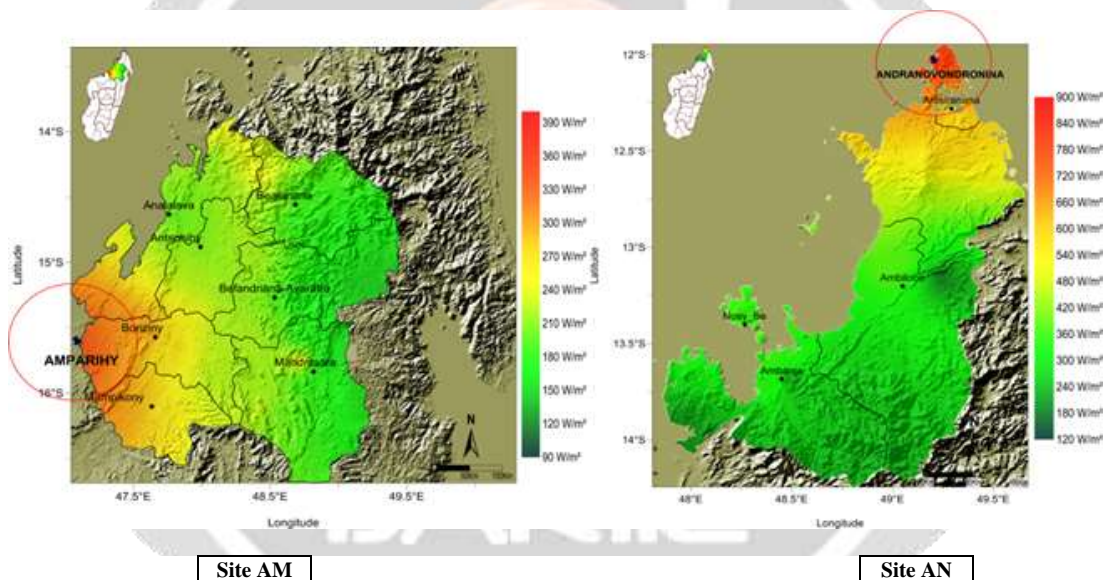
14°S
15°S
16°S
Latitude
Analalava
Antsohihy
Bealanana
Befandriana-Avaratra
Boriziny
Mampikony
Mandritsara
AMPARIHY
N
47.5°E
48.5°E
49.5°E
Longitude
390 W/m²
360 W/m²
330 W/m²
300 W/m²
270 W/m²
240 W/m²
210 W/m²
180 W/m²
150 W/m²
120 W/m²
90 W/m²

12°S
12.5°S
13°S
13.5°S
14°S
Latitude
ANDRANOVONDRONINA
Antsiranana
Ambilobe
Nosy_Be
Ambanja
48°E
48.5°E
49°E
49.5°E
Longitude
900 W/m²
840 W/m²
780 W/m²
720 W/m²
660 W/m²
600 W/m²
540 W/m²
480 W/m²
420 W/m²
360 W/m²
300 W/m²
240 W/m²
180 W/m²
120 W/m²

Site AM

Site AN